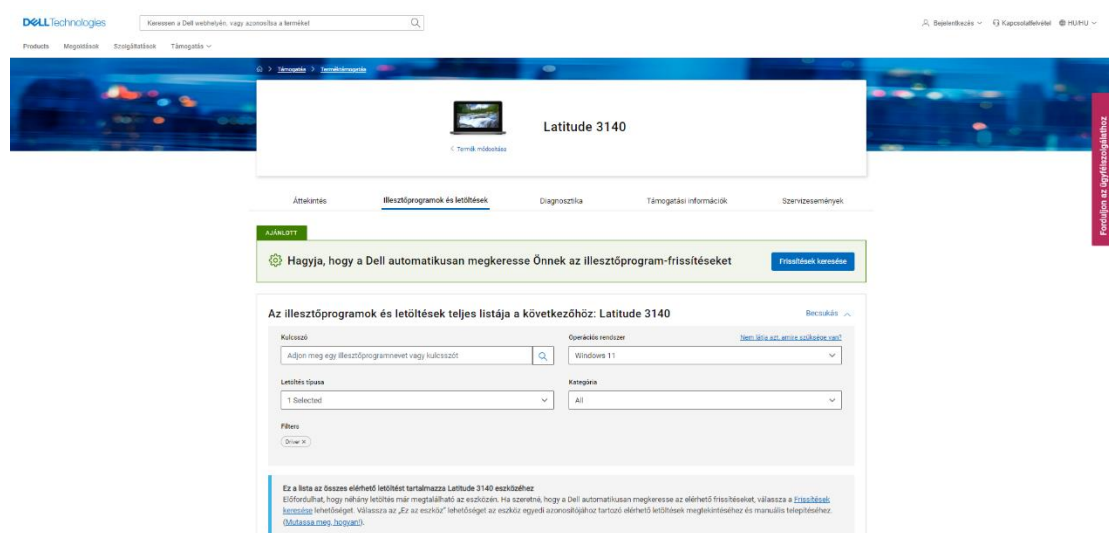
DELL Technologies

Keressen a Dell webhelyén, vagy azonosítsa a terméket

Bejelentkezés
Kapcsolatfelvétel
HU/HU

Products Megoldások Szolgáltatások Támogatás

Támogatás > Termékismertetés

Latitude 3140

< Termék módosítása

Áttekintés
Illesztőprogramok és letöltések
Diagnosztika
Támogatási információk
Szervizesemények

AJÁNLOTT

Hagyja, hogy a Dell automatikusan megkeresse Önnek az illesztőprogram-frissítéseket

Frissítések keresése

Az illesztőprogramok és letöltések teljes listája a következőhöz: Latitude 3140

Becsukás

Kulcsszó
Adjon meg egy illesztőprogramnevet vagy kulcsszót

Operációs rendszer
Nem látja azt, amire szüksége van?
Windows 11

Letöltés típusa
1 Selected

Kategória
All

Filters
Driver ×

Ez a lista az összes elérhető letöltést tartalmazza Latitude 3140 eszközéhez
Előfordulhat, hogy néhány letöltés már megtalálható az eszközén. Ha szeretné, hogy a Dell automatikusan megkeresse az elérhető frissítéseket, válassza a Frissítések keresése lehetőséget. Válassza az „Ez az eszköz" lehetőséget az eszköz egyedi azonosítójához tartozó elérhető letöltések megtekintéséhez és manuális telepítéséhez. (Mutassa meg, hogyan!).

Forduljon az ügyfélszolgálathoz